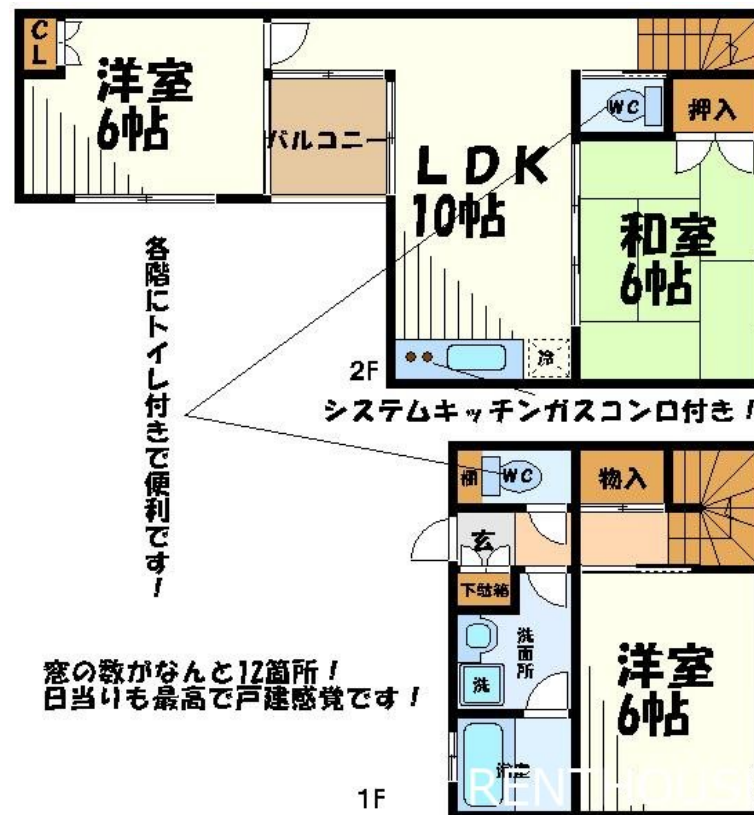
CL
洋室
6帖

バルコニー

LDK
10帖

WC
押入

和室
6帖

冷

2F

システムキッチンガスコンロ付き！

各階にトイレ付きで便利です！

棚
WC
物入

玄

下駄箱

洗面所

洗

洋室
6帖

浴室

窓の数がなんと12箇所！
日当りも最高で戸建感覚です！

1F

RENTHOUSE